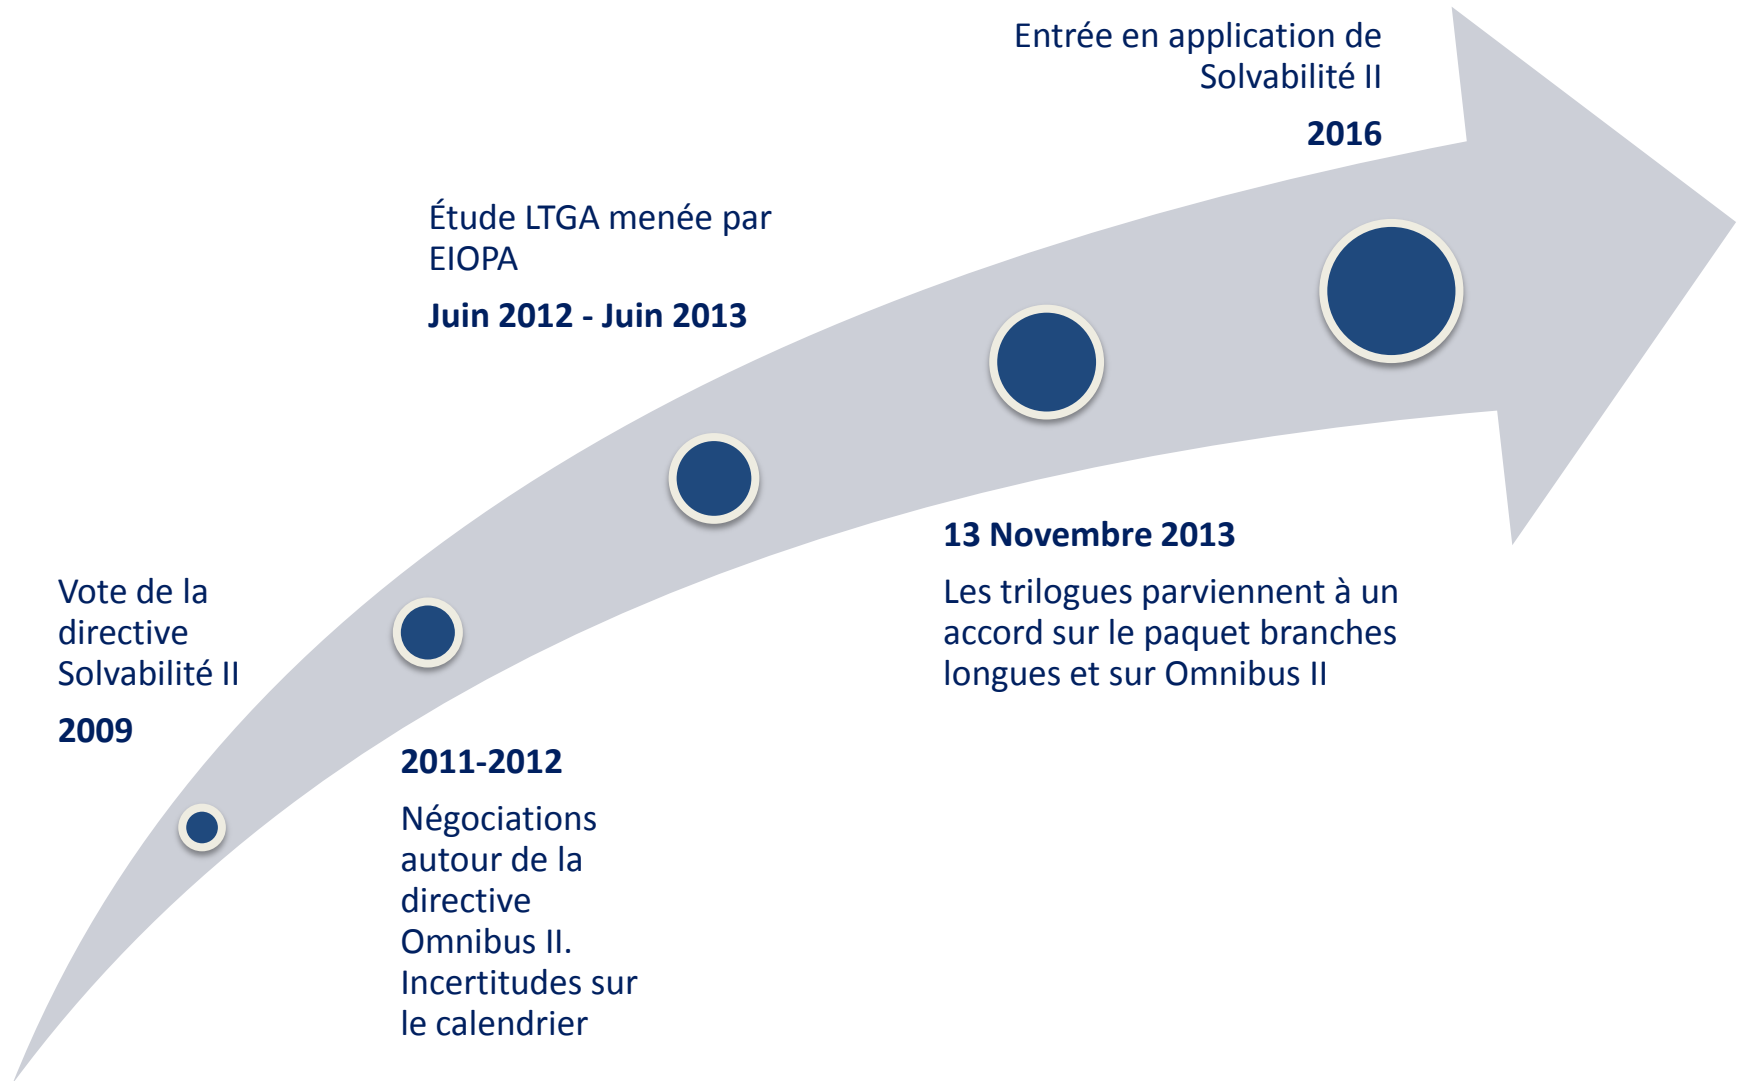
Entrée en application de Solvabilité II

2016

Étude LTGA menée par EIOPA

Juin 2012 - Juin 2013

Vote de la directive Solvabilité II

2009

2011-2012

Négociations autour de la directive Omnibus II. Incertitudes sur le calendrier

13 Novembre 2013

Les trilogues parviennent à un accord sur le paquet branches longues et sur Omnibus II